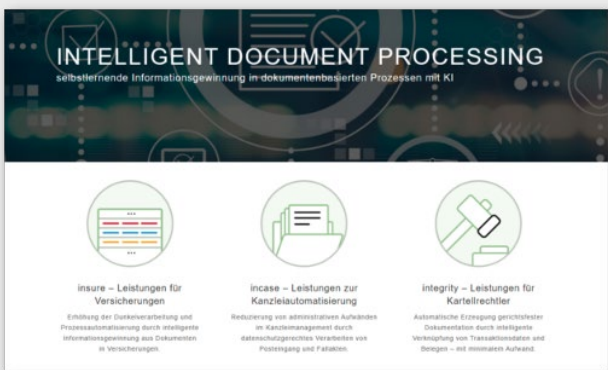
INTELLIGENT DOCUMENT PROCESSING
selbstlernende Informationsgewinnung in dokumentenbasierten Prozessen mit KI

insure – Leistungen für Versicherungen

Erhöhung der Dunkelverarbeitung und Prozessautomatisierung durch intelligente Informationsgewinnung aus Dokumenten in Versicherungen.

incase – Leistungen zur Kanzleiautomatisierung

Reduzierung von administrativen Aufwänden im Kanzleimanagement durch datenschutzgerechtes Verarbeiten von Posteingang und Fallakten.

integrity – Leistungen für Kartellrechtler

Automatische Erzeugung gerichtsfester Dokumentation durch intelligente Verknüpfung von Transaktionsdaten und Belegen – mit minimalem Aufwand.